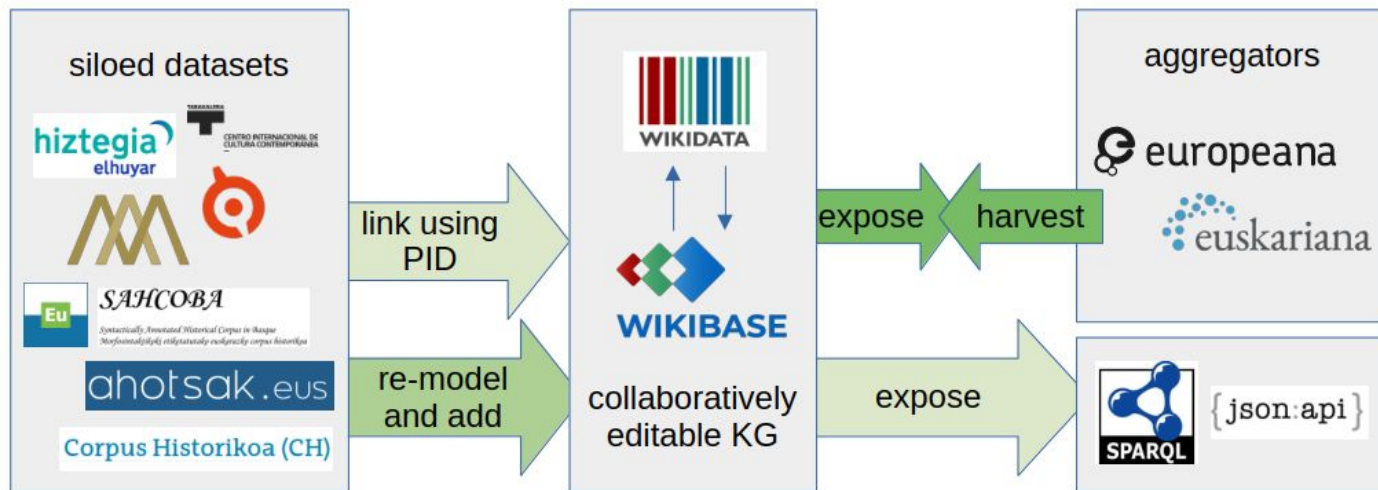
siloed datasets

hiztegia
elhuyar

TABAKALERA
CENTRO INTERNACIONAL DE CULTURA CONTEMPORÁNEA

Eu
SAHCOBA
Syntactically Annotated Historical Corpus in Basque
Morfosintaktikoki etiketatutako euskarazko corpus historikoa

ahotsak.eus

Corpus Historikoa (CH)

link using PID

re-model and add

WIKIDATA

WIKIBASE

collaboratively editable KG

expose

harvest

expose

aggregators

europeana

euskariana

SPARQL

{json:api}